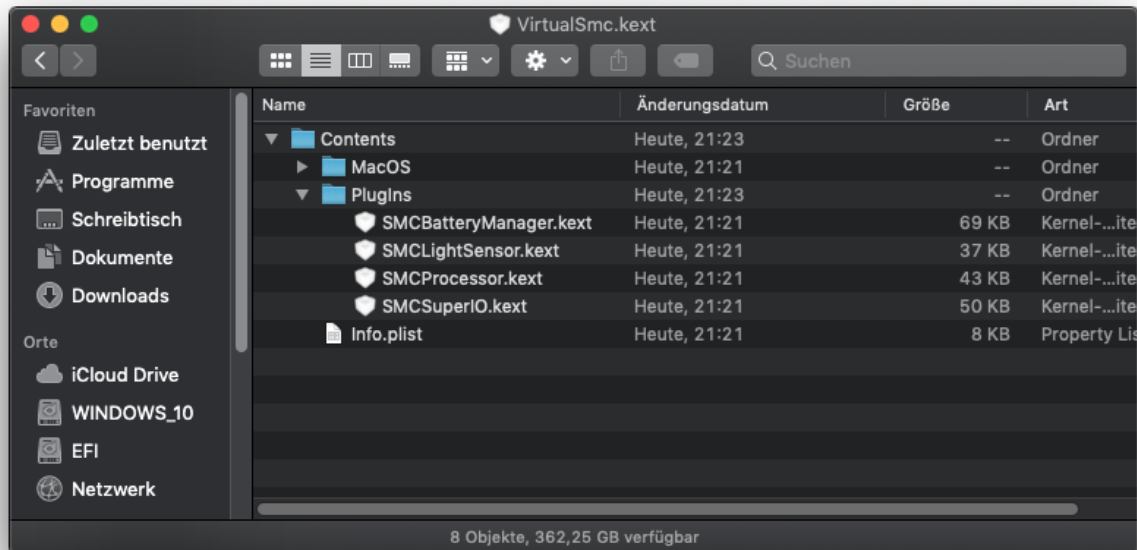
VirtualSmc.kext

Suchen

Favoriten
Zuletzt benutzt
Programme
Schreibtisch
Dokumente
Downloads
Orte
iCloud Drive
WINDOWS_10
EFI
Netzwerk

| Name | Änderungsdatum | Größe | Art |
|---|---|---|---|
| Contents | Heute, 21:23 | -- | Ordner |
| MacOS | Heute, 21:21 | -- | Ordner |
| PlugIns | Heute, 21:23 | -- | Ordner |
| SMCBatteryManager.kext | Heute, 21:21 | 69 KB | Kernel-...ite |
| SMCLightSensor.kext | Heute, 21:21 | 37 KB | Kernel-...ite |
| SMCProcessor.kext | Heute, 21:21 | 43 KB | Kernel-...ite |
| SMCSuperIO.kext | Heute, 21:21 | 50 KB | Kernel-...ite |
| Info.plist | Heute, 21:21 | 8 KB | Property Lis |

8 Objekte, 362,25 GB verfügbar